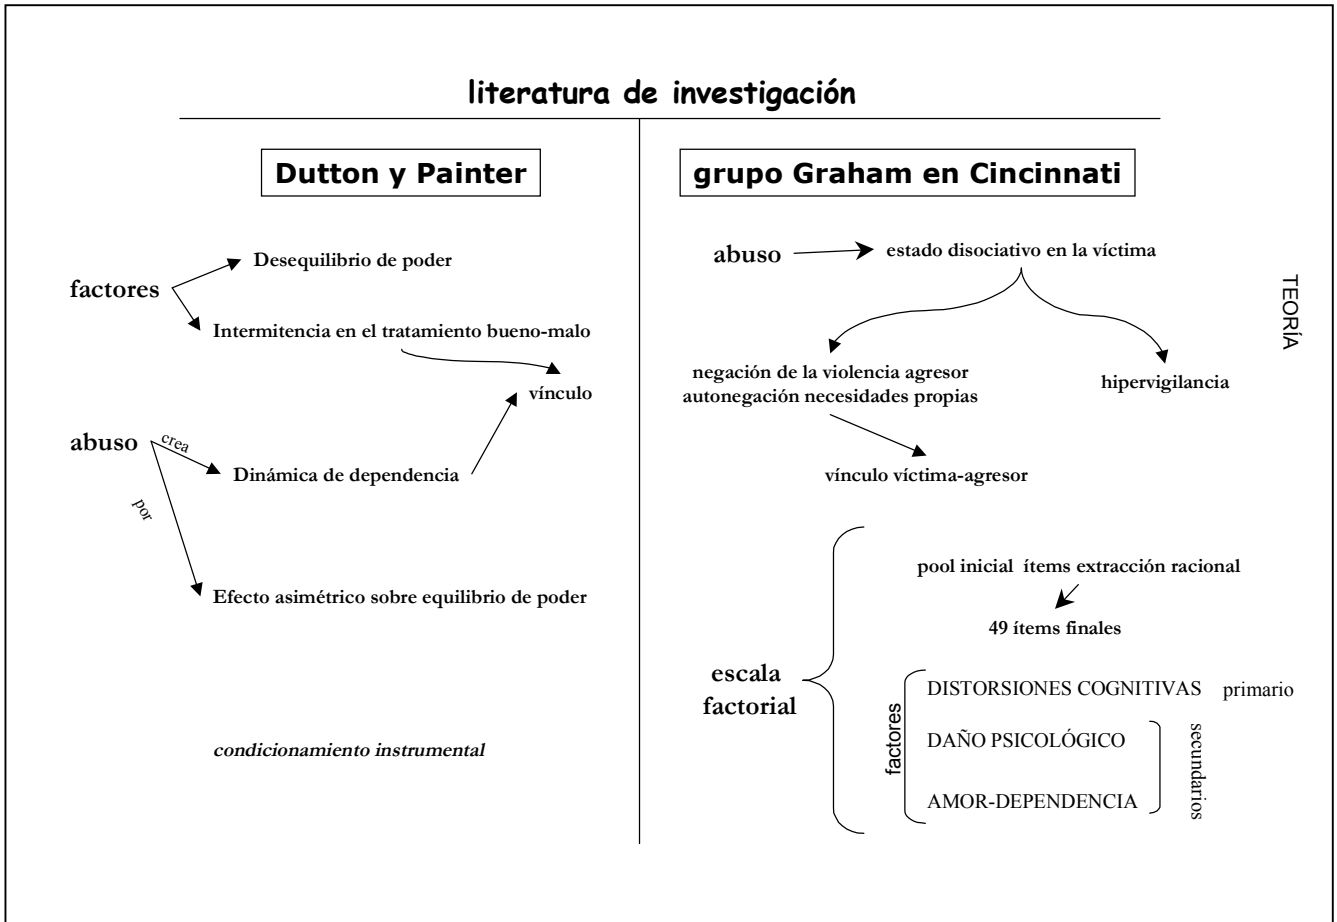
literatura de investigación

Dutton y Painter

factores
Desequilibrio de poder
Intermitencia en el tratamiento bueno-malo

vínculo

abuso
crea
Dinámica de dependencia
por
Efecto asimétrico sobre equilibrio de poder

condicionamiento instrumental

grupo Graham en Cincinnati

abuso
estado disociativo en la víctima

TEORÍA

negación de la violencia agresor
autonegación necesidades propias

hipervigilancia

vínculo víctima-agresor

escala factorial

pool inicial ítems extracción racional
49 ítems finales

factores
DISTORSIONES COGNITIVAS primario
DAÑO PSICOLÓGICO
AMOR-DEPENDENCIA
secundarios